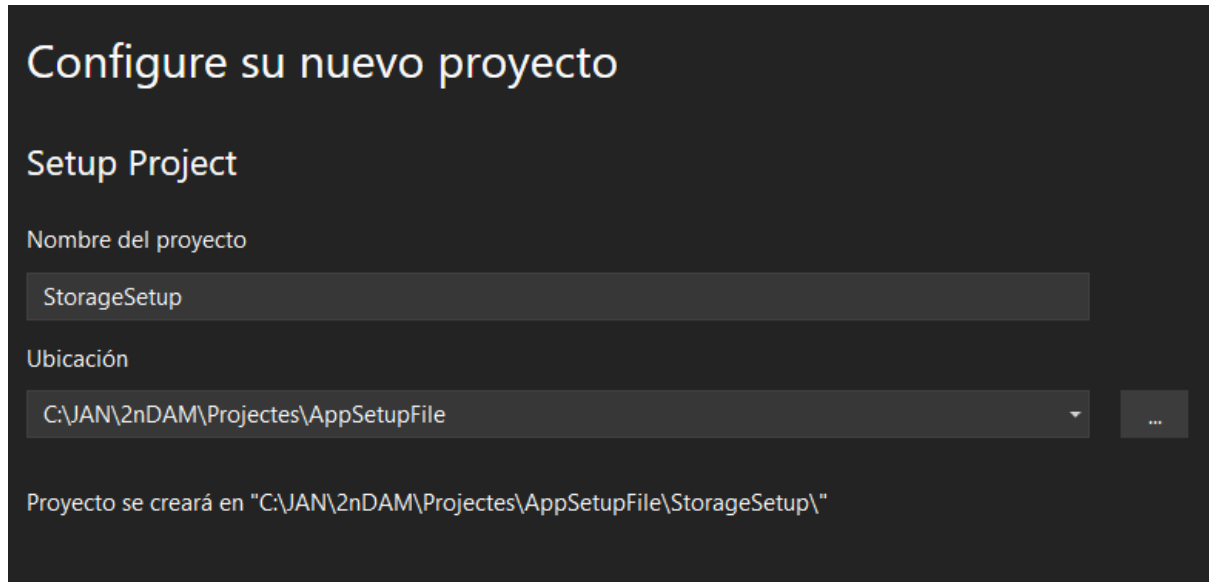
Configure su nuevo proyecto

Setup Project

Nombre del proyecto

StorageSetup

Ubicación

C:\JAN\2nDAM\Projectes\AppSetupFile

...

Proyecto se creará en "C:\JAN\2nDAM\Projectes\AppSetupFile\StorageSetup\"